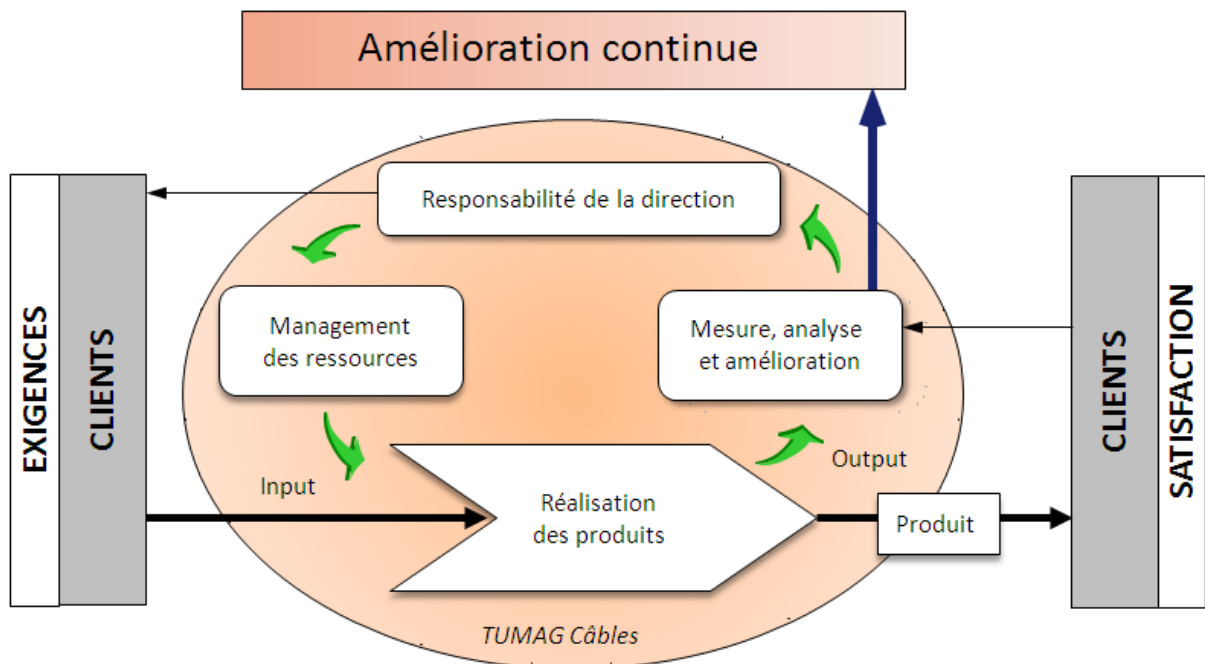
Amélioration continue

EXIGENCES

CLIENTS

Responsabilité de la direction

Management des ressources

Mesure, analyse et amélioration

Input

Réalisation des produits

Output

Produit

CLIENTS

SATISFACTION

TUMAG Câbles